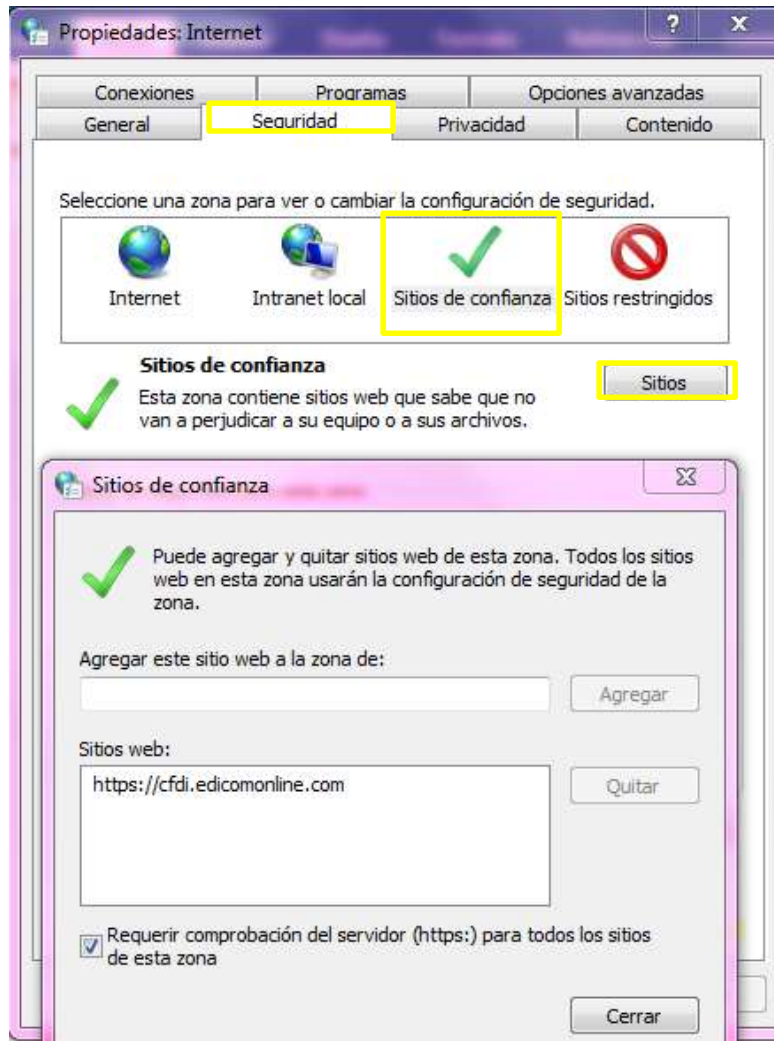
Propiedades: Internet

?

X

Conexiones

Programas

Opciones avanzadas

General

Seguridad

Privacidad

Contenido

Seleccione una zona para ver o cambiar la configuración de seguridad.

Internet

Intranet local

Sitios de confianza

Sitios restringidos

Sitios de confianza

Esta zona contiene sitios web que sabe que no van a perjudicar a su equipo o a sus archivos.

Sitios

Sitios de confianza

Puede agregar y quitar sitios web de esta zona. Todos los sitios web en esta zona usarán la configuración de seguridad de la zona.

Agregar este sitio web a la zona de:

Agregar

Sitios web:

https://cfdi.edicomonline.com

Quitar

Requerir comprobación del servidor (https:) para todos los sitios de esta zona

Cerrar